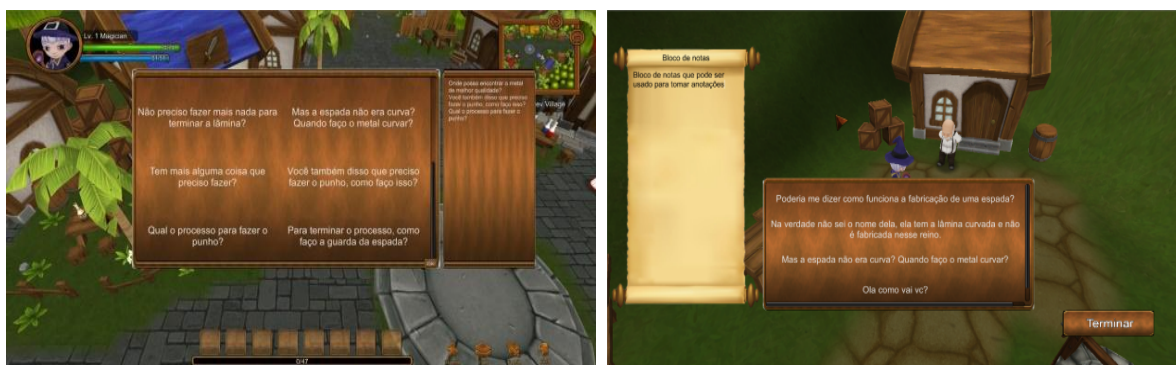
Lv. 1 Magician

Não preciso fazer mais nada para terminar a lâmina?

Mas a espada não era curva? Quando faço o metal curvar?

Tem mais alguma coisa que preciso fazer?

Você também disse que preciso fazer o punho, como faço isso?

Qual o processo para fazer o punho?

Para terminar o processo, como faço a guarda da espada?

Onde posso encontrar o metal de melhor qualidade? Você também disse que preciso fazer o punho, como faço isso? Qual o processo para fazer o punho?

ey Village

0/47

Bloco de notas

Bloco de notas que pode ser usado para tomar anotações

Poderia me dizer como funciona a fabricação de uma espada?

Na verdade não sei o nome dela, ela tem a lâmina curvada e não é fabricada nesse reino.

Mas a espada não era curva? Quando faço o metal curvar?

Ola como vai vc?

Terminar